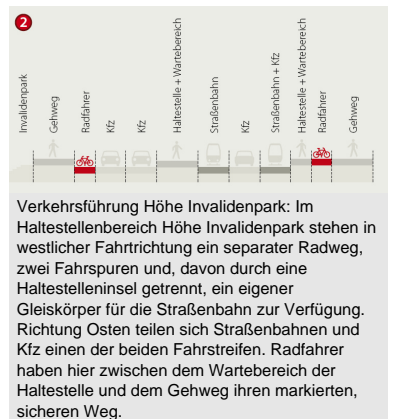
2

Invalidenpark

Gehweg

Radfahrer

Kfz

Kfz

Haltestelle + Wartebereich

Straßenbahn

Kfz

Straßenbahn + Kfz

Haltestelle + Wartebereich

Radfahrer

Gehweg

Verkehrsführung Höhe Invalidenpark: Im Haltestellenbereich Höhe Invalidenpark stehen in westlicher Fahrtrichtung ein separater Radweg, zwei Fahrspuren und, davon durch eine Haltestelleninsel getrennt, ein eigener Gleiskörper für die Straßenbahn zur Verfügung. Richtung Osten teilen sich Straßenbahnen und Kfz einen der beiden Fahrstreifen. Radfahrer haben hier zwischen dem Wartebereich der Haltestelle und dem Gehweg ihren markierten, sicheren Weg.